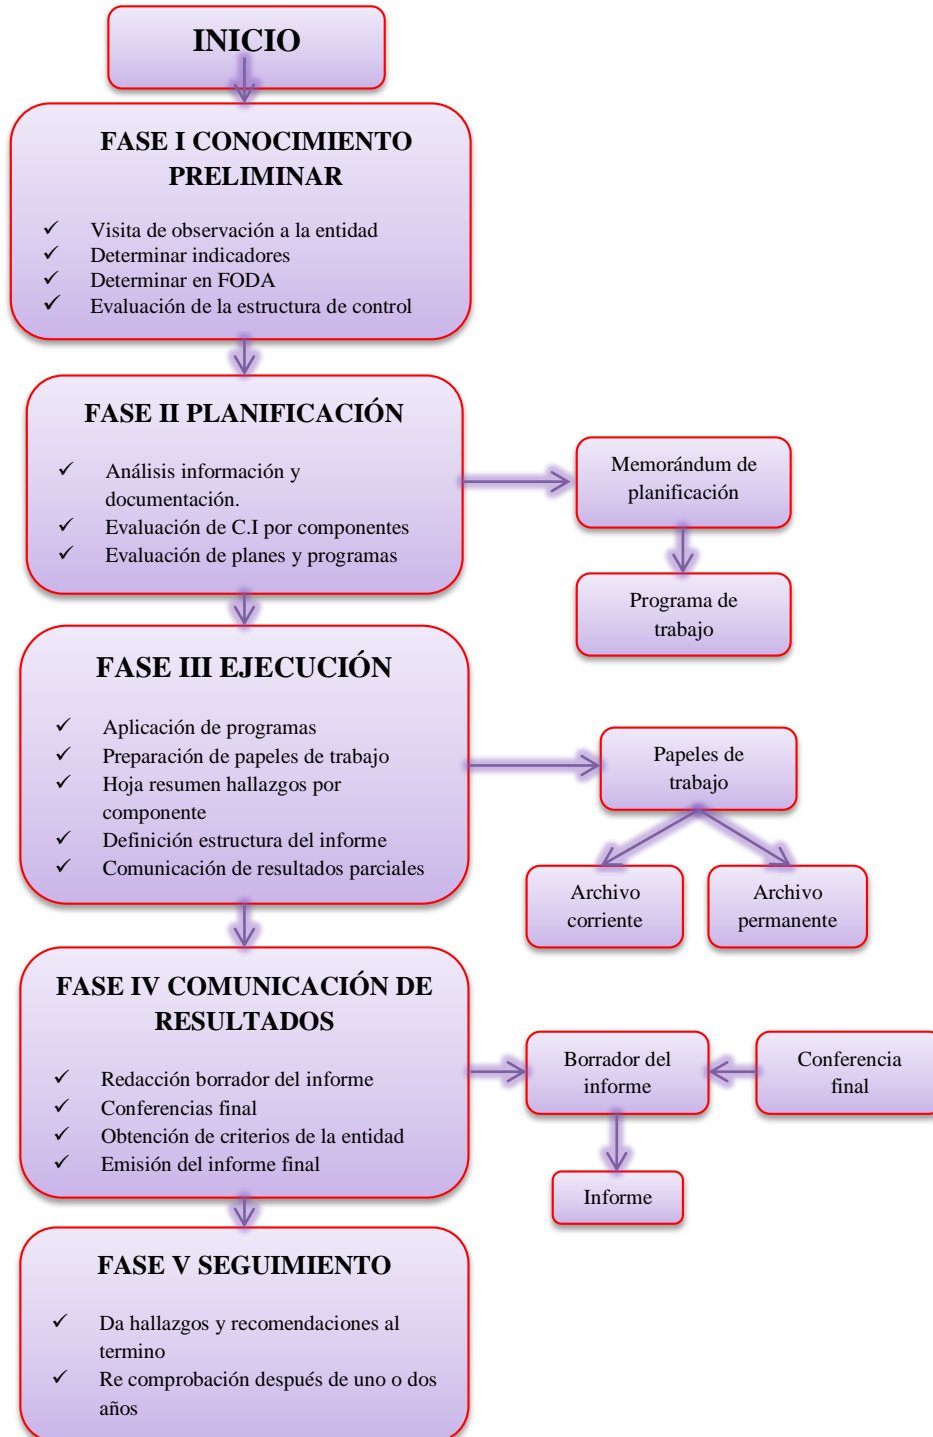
INICIO

FASE I CONOCIMIENTO PRELIMINAR

✓ Visita de observación a la entidad
✓ Determinar indicadores
✓ Determinar en FODA
✓ Evaluación de la estructura de control

FASE II PLANIFICACIÓN

✓ Análisis información y documentación.
✓ Evaluación de C.I por componentes
✓ Evaluación de planes y programas

Memorándum de planificación

Programa de trabajo

FASE III EJECUCIÓN

✓ Aplicación de programas
✓ Preparación de papeles de trabajo
✓ Hoja resumen hallazgos por componente
✓ Definición estructura del informe
✓ Comunicación de resultados parciales

Papeles de trabajo

Archivo corriente

Archivo permanente

FASE IV COMUNICACIÓN DE RESULTADOS

✓ Redacción borrador del informe
✓ Conferencias final
✓ Obtención de criterios de la entidad
✓ Emisión del informe final

Borrador del informe

Conferencia final

Informe

FASE V SEGUIMIENTO

✓ Da hallazgos y recomendaciones al termino
✓ Re comprobación después de uno o dos años